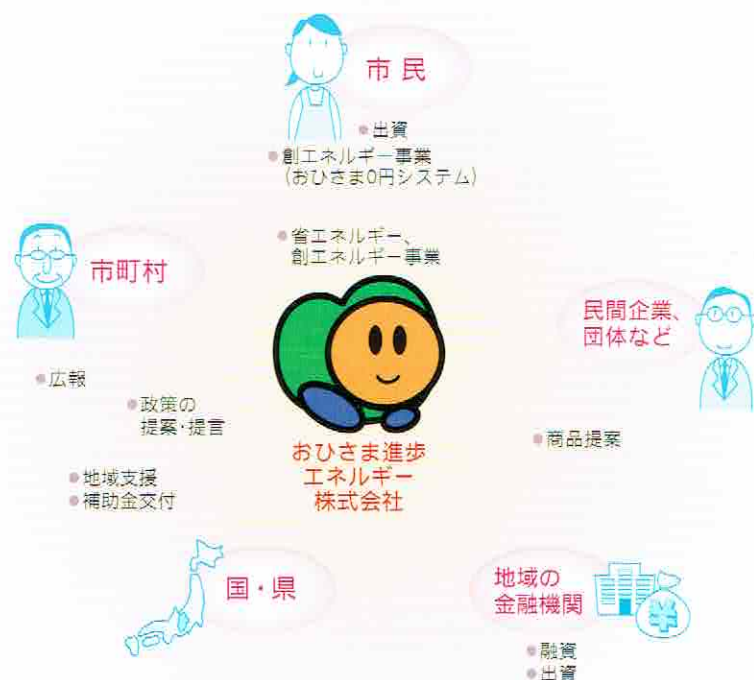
市民

出資
創エネルギー事業
(おひさま0円システム)

市町村

省エネルギー、
創エネルギー事業

民間企業、
団体など

広報

政策の
提案・提言

商品提案

おひさま進歩
エネルギー
株式会社

地域支援
補助金交付

国・県

地域の
金融機関

¥

融資
出資